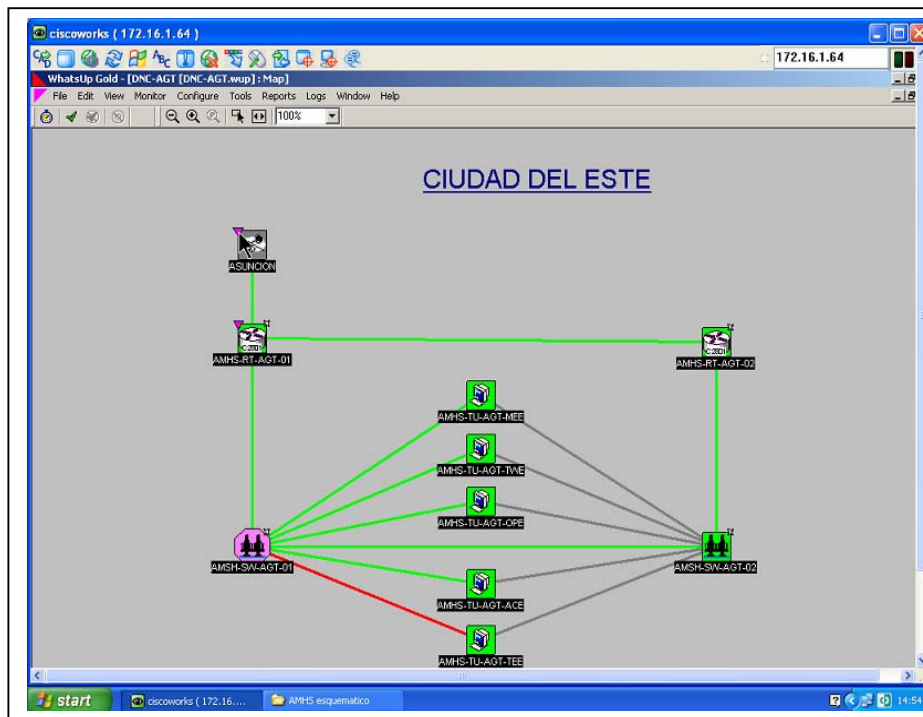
ciscoworks ( 172.16.1.64 )

172.16.1.64

WhatsUp Gold - [DNC-AGT [DNC-AGT.wup] : Map]

File Edit View Monitor Configure Tools Reports Logs Window Help

100%

CIUDAD DEL ESTE

ASUNCION

C2801

AMHS-RT-AGT-01

C2801

AMHS-RT-AGT-02

AMHS-TU-AGT-MEE

AMHS-TU-AGT-TWE

AMHS-TU-AGT-OPE

AMSH-SW-AGT-01

AMSH-SW-AGT-02

AMHS-TU-AGT-ACE

AMHS-TU-AGT-TEE

start

ciscoworks ( 172.16....

AMHS esquematico

14:54